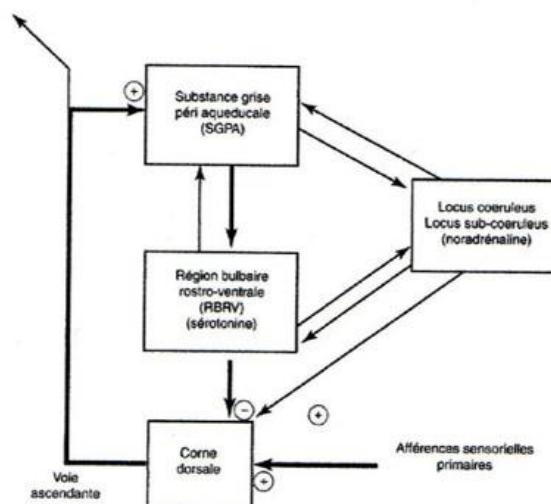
+

Substance grise péri aqueducale (SGPA)

Locus coeruleus Locus sub-coeruleus (noradrénaline)

Région bulbaire rostro-ventrale (RBRV) (sérotonine)

−

+

Corne dorsale

+

Afférences sensorielles primaires

Voie ascendante